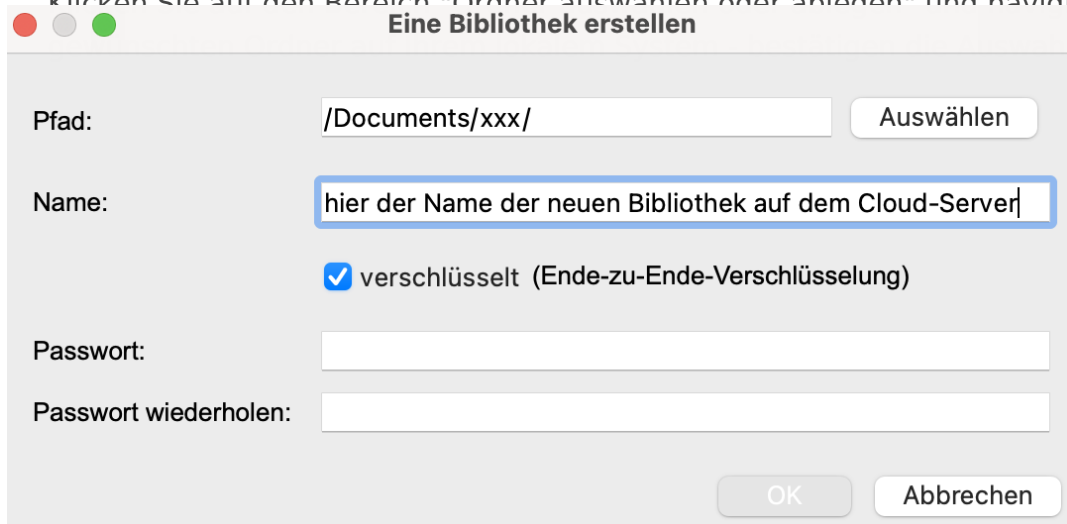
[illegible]

Eine Bibliothek erstellen

Pfad: /Documents/xxx/ Auswählen

Name: hier der Name der neuen Bibliothek auf dem Cloud-Server

verschlüsselt (Ende-zu-Ende-Verschlüsselung)

Passwort:

Passwort wiederholen:

OK Abbrechen